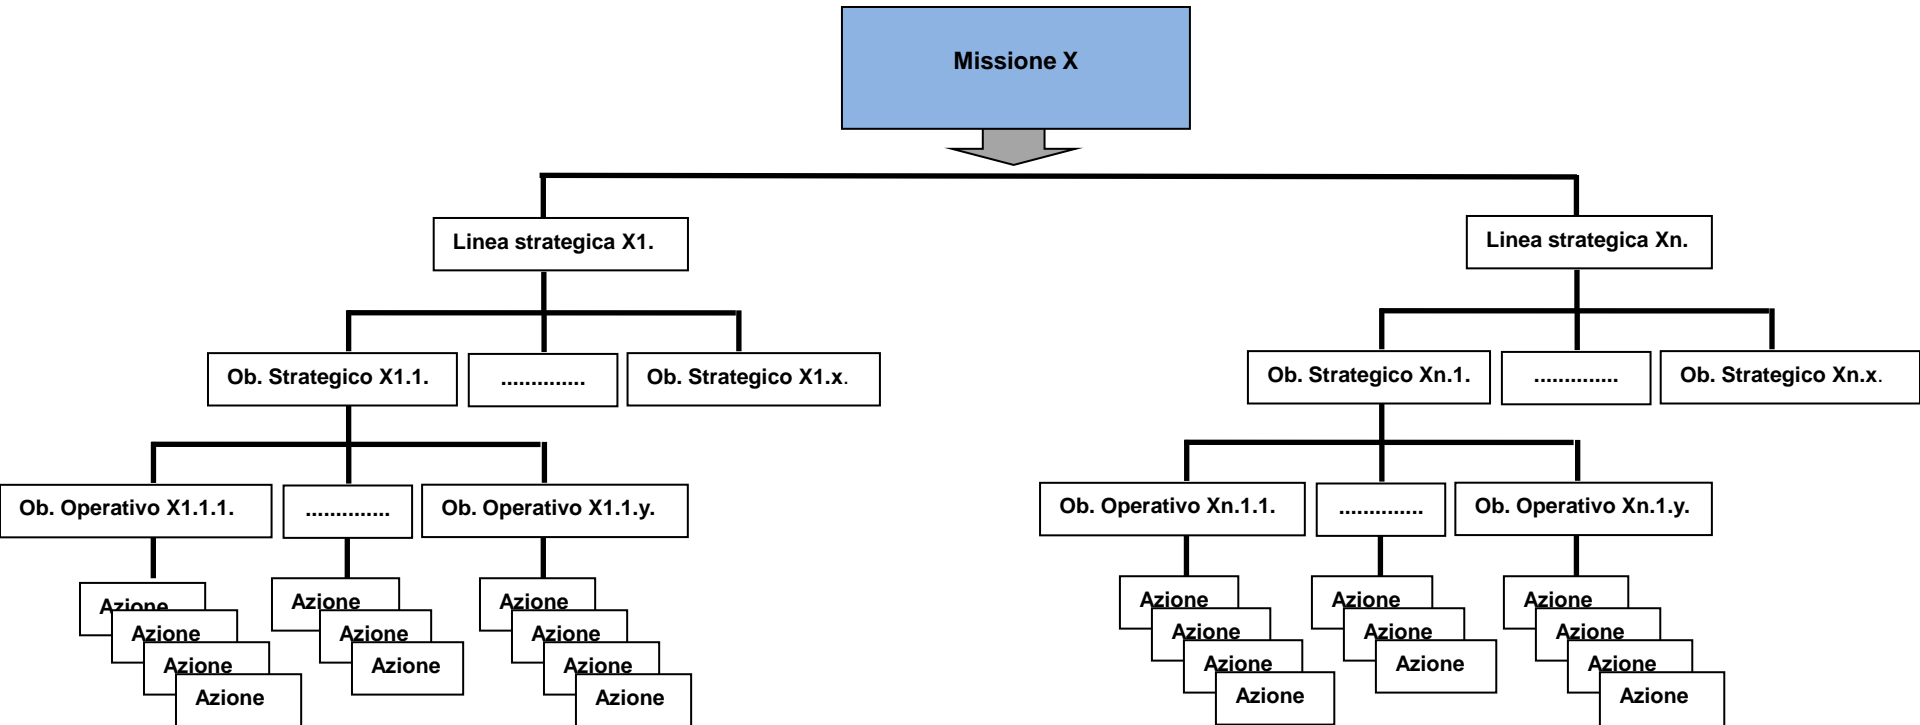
Missione X

Linea strategica X1.

Linea strategica Xn.

Ob. Strategico X1.1.

.............

Ob. Strategico X1.x.

Ob. Strategico Xn.1.

.............

Ob. Strategico Xn.x.

Ob. Operativo X1.1.1.

.............

Ob. Operativo X1.1.y.

Ob. Operativo Xn.1.1.

.............

Ob. Operativo Xn.1.y.

Azione
Azione
Azione
Azione

Azione
Azione
Azione

Azione
Azione
Azione
Azione

Azione
Azione
Azione
Azione

Azione
Azione
Azione

Azione
Azione
Azione
Azione